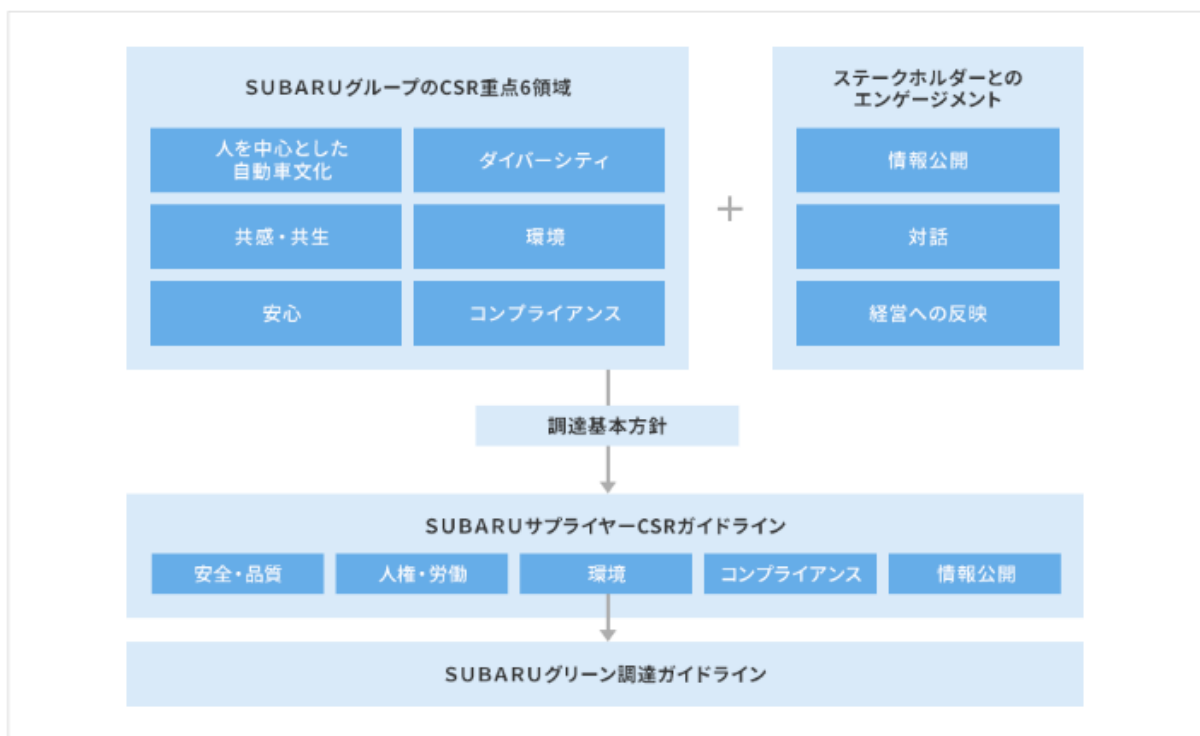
SUBARUグループのCSR重点6領域

人を中心とした自動車文化

ダイバーシティ

共感・共生

環境

安心

コンプライアンス

+

ステークホルダーとのエンゲージメント

情報公開

対話

経営への反映

調達基本方針

SUBARUサプライヤーCSRガイドライン

安全・品質

人権・労働

環境

コンプライアンス

情報公開

SUBARUグリーン調達ガイドライン